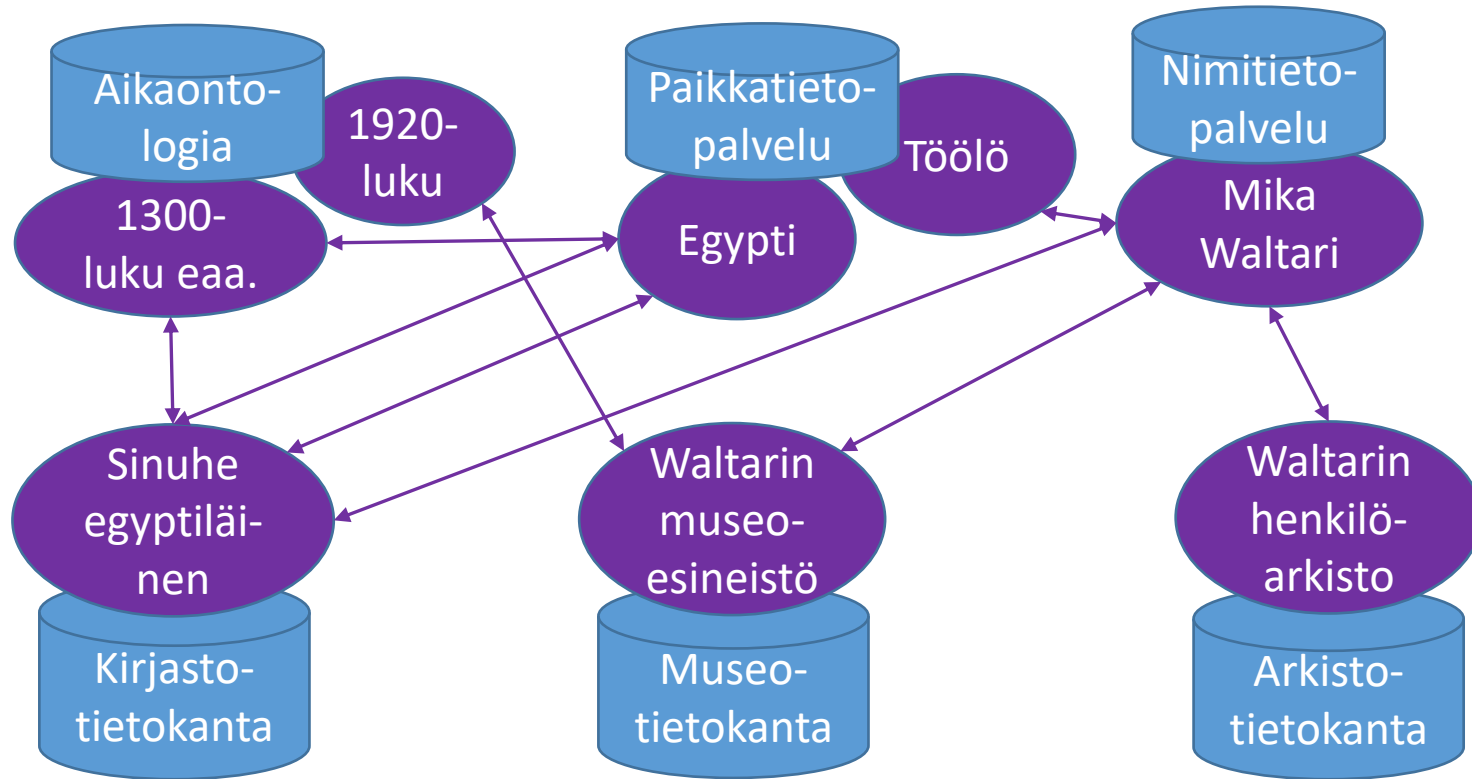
Aikaontologia

1920-luku

1300-luku eaa.

Paikkatietopalvelu

Töölö

Egypti

Nimitietopalvelu

Mika Waltari

Sinuhe egyptiläinen

Kirjastotietokanta

Waltarin museoesineistö

Museotietokanta

Waltarin henkilöarkisto

Arkistotietokanta